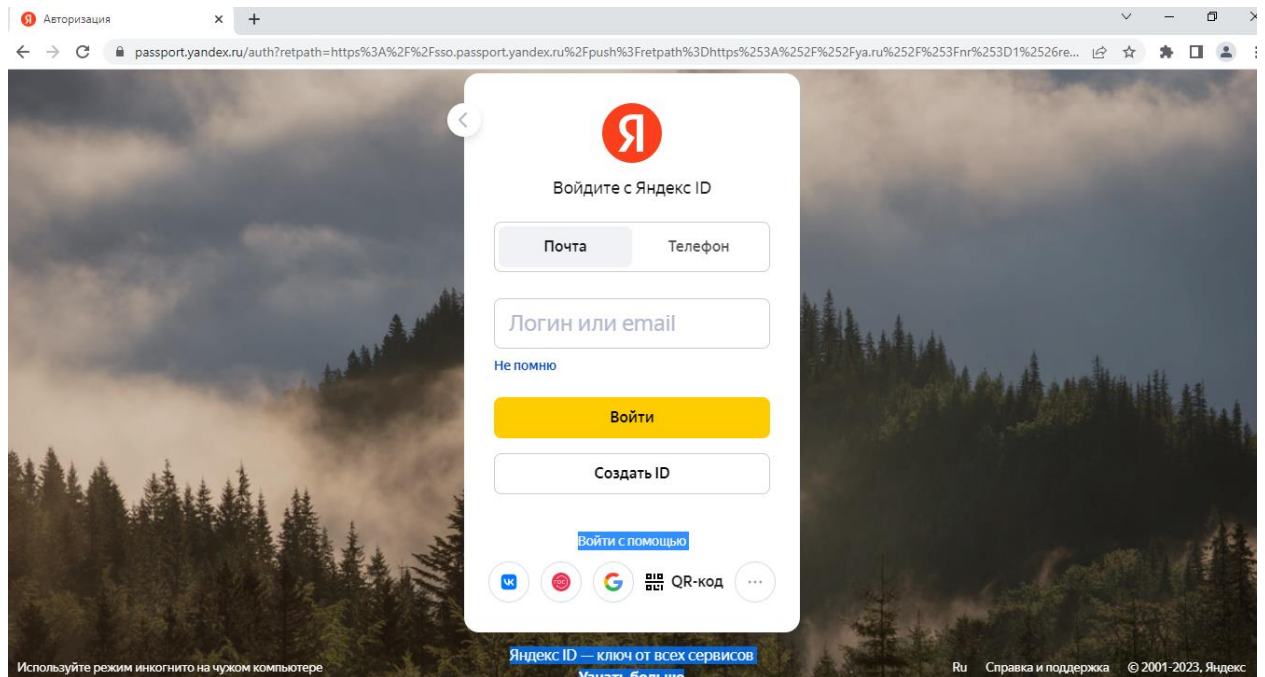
Авторизация

passport.yandex.ru/auth?retpath=https%3A%2F%2Fsso.passport.yandex.ru%2Fpush%3Fretpath%3Dhttps%253A%252F%252Fya.ru%252F%253Fnr%253D1%2526re...

Я

Войдите с Яндекс ID

Почта

Телефон

Логин или email

Не помню

Войти

Создать ID

Войти с помощью

QR-код

Используйте режим инкогнито на чужом компьютере

Яндекс ID — ключ от всех сервисов

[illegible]

Ru

Справка и поддержка

© 2001-2023, Яндекс